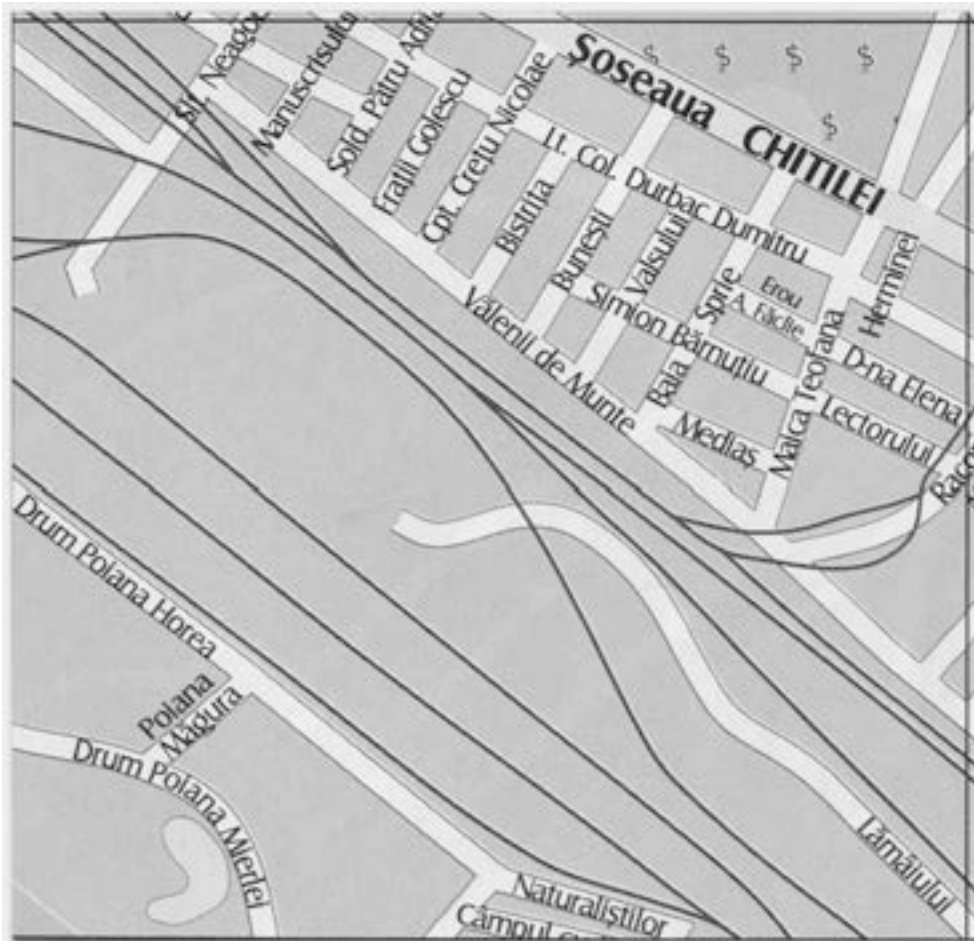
St. Neagoe
Manuscrisului
Sold. Pătru Adi
Fraţii Golescu
Cpt. Creţu Nicolae
Şoseaua CHITILEI
Lt. Col. Durbac Dumitru
Bistriţa
Buneşti
Vasului
Herminei
Erou A. Făclie
Sorie
Simion Bărnuţiu
Vălenii de Munte
Baia
Maica Teofana
D-na Elena
Mediaş
Lectorului
Racc
Drum Poiana Horea
Poiana Măgura
Drum Poiana Mierlei
Lămâiului
Naturaliştilor
Câmpul